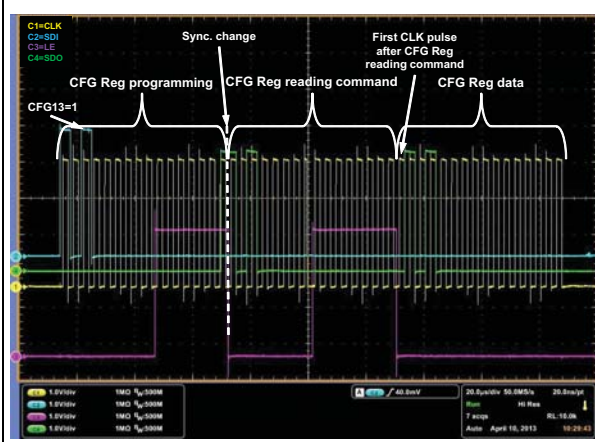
C1=CLK
C2=SDI
C3=LE
C4=SDO

Sync. change

First CLK pulse after CFG Reg reading command

CFG Reg programming

CFG Reg reading command

CFG Reg data

CFG13=1

1
2
4
3

C1 1.0V/div 1MΩ $B_W$:500M
C2 1.0V/div 1MΩ $B_W$:500M
C3 1.0V/div 1MΩ $B_W$:500M
C4 1.0V/div 1MΩ $B_W$:500M

A C2 / 40.0mV

20.0µs/div 50.0MS/s 20.0ns/pt
Run Hi Res
7 acqs RL:10.0k
Auto April 10, 2013 10:29:43